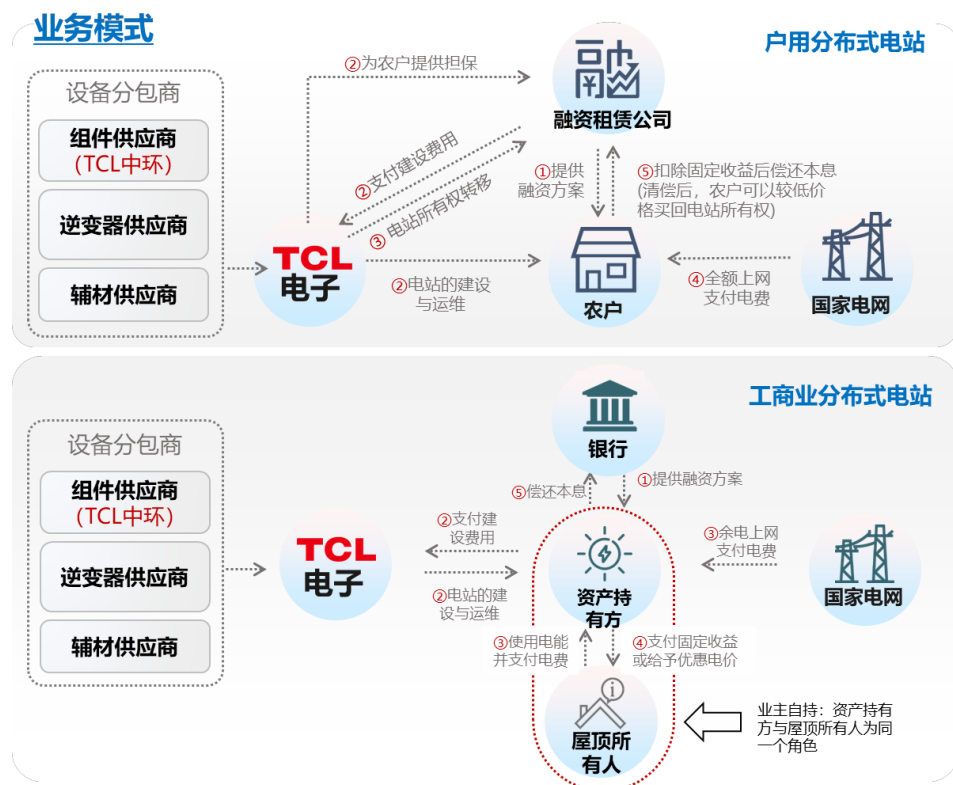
业务模式

户用分布式电站

设备分包商
组件供应商
(TCL中环)
逆变器供应商
辅材供应商

TCL
电子

②为农户提供担保

融
融资租赁公司

②支付建设费用
③电站所有权转移

①提供融资方案

⑤扣除固定收益后偿还本息(清偿后，农户可以较低价格买回电站所有权)

②电站的建设与运维

农户

④全额上网支付电费

国家电网

工商业分布式电站

设备分包商
组件供应商
(TCL中环)
逆变器供应商
辅材供应商

TCL
电子

银行

⑤偿还本息
①提供融资方案

②支付建设费用
②电站的建设与运维

资产持有方

③余电上网支付电费

国家电网

③使用电能并支付电费
④支付固定收益或给予优惠电价

屋顶所有人

业主自持：资产持有方与屋顶所有人为同一个角色